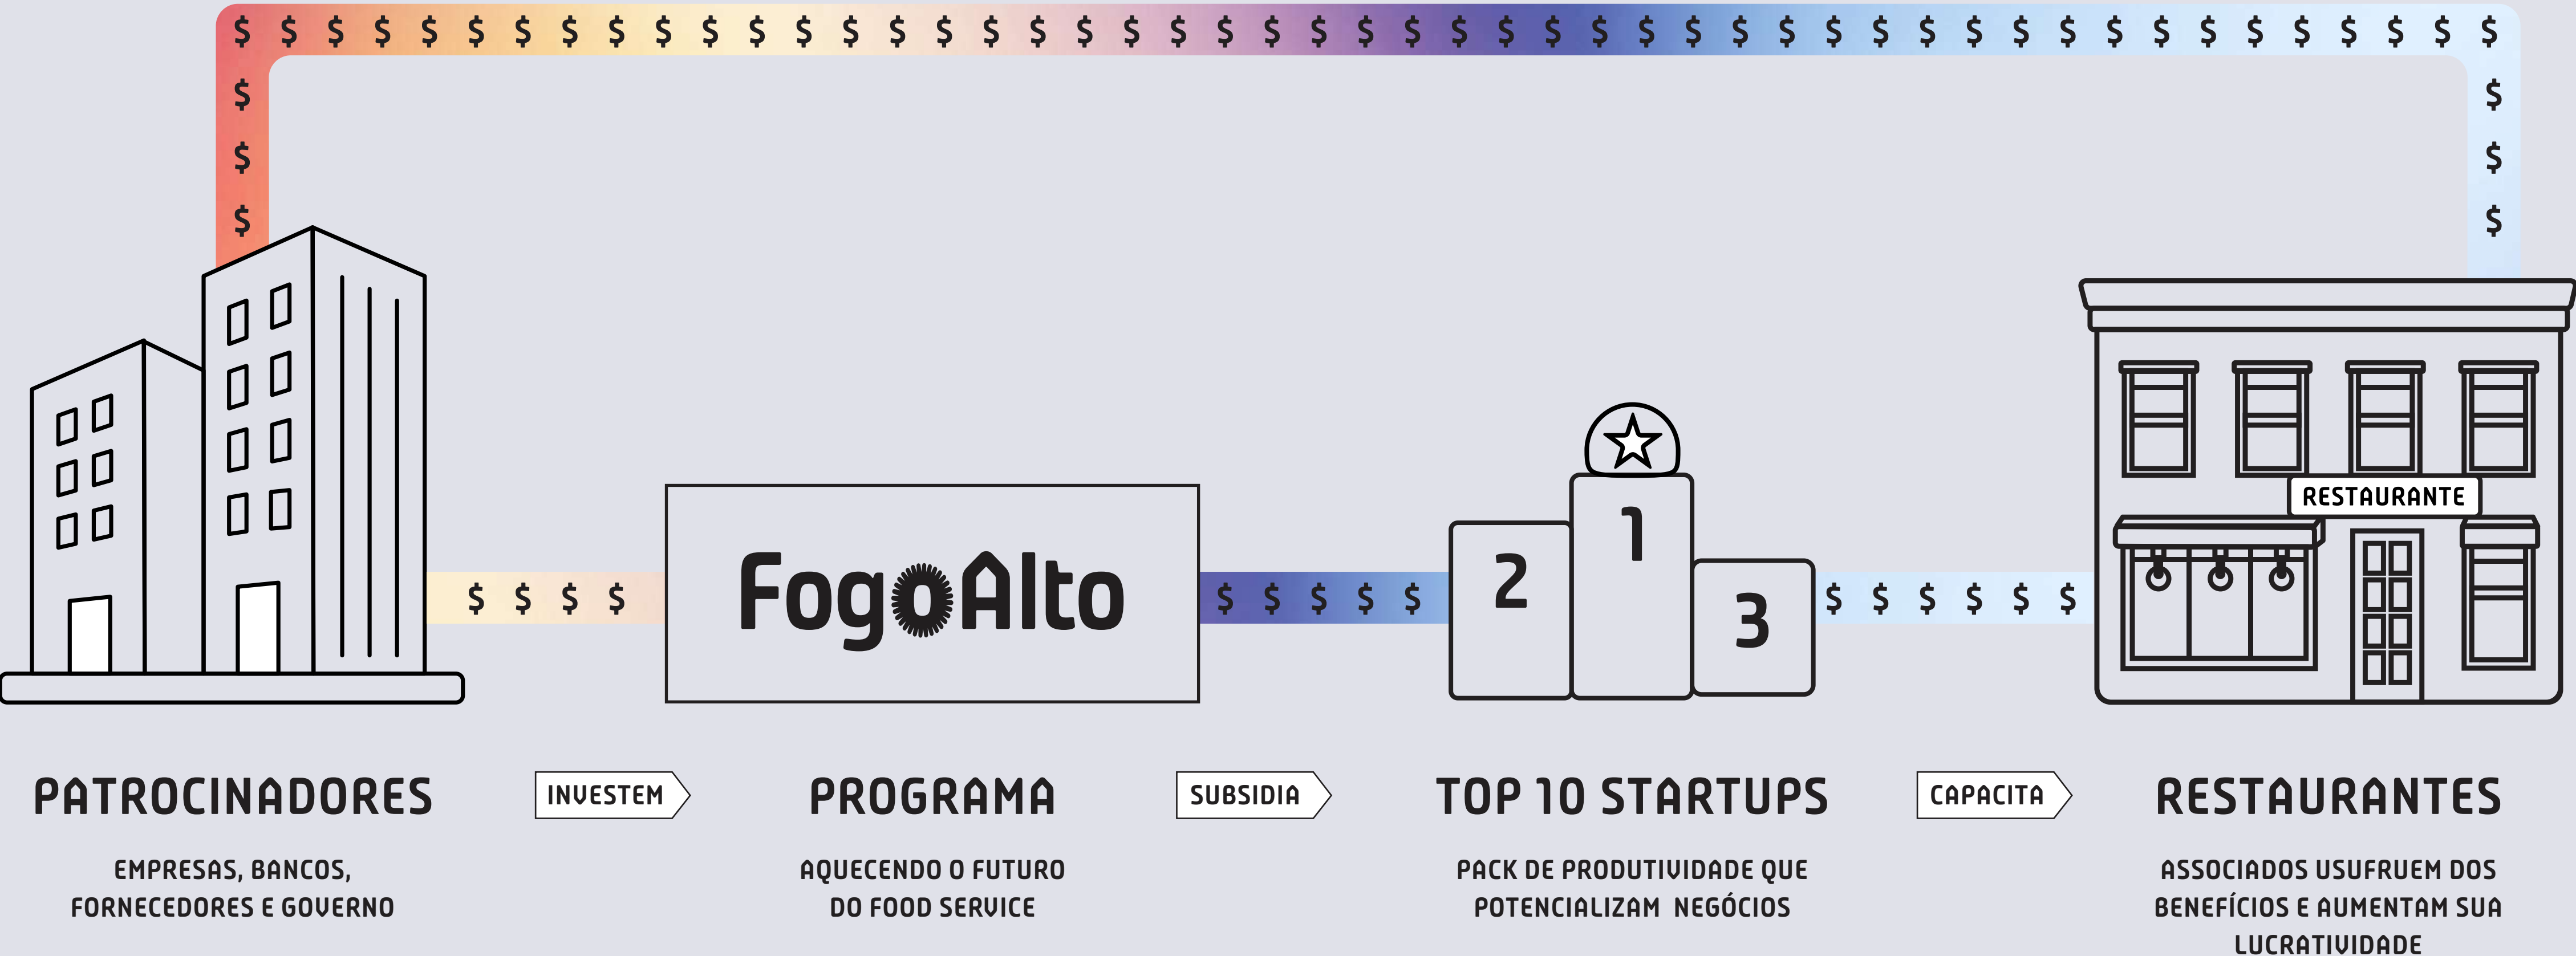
$ $ $ $ $ $ $ $ $ $ $ $ $ $ $ $ $ $ $ $ $ $ $ $ $ $ $ $ $ $ $ $ $ $ $ $ $ $ $ $ $ $ $ $ $ $ $ $ $ $
$
$
$
$
$
$

$ $ $ $

FogoAlto

$ $ $ $ $

2 1 3

$ $ $ $ $ $

RESTAURANTE

PATROCINADORES

EMPRESAS, BANCOS, FORNECEDORES E GOVERNO

INVESTEM

PROGRAMA

AQUECENDO O FUTURO DO FOOD SERVICE

SUBSIDIA

TOP 10 STARTUPS

PACK DE PRODUTIVIDADE QUE POTENCIALIZAM NEGÓCIOS

CAPACITA

RESTAURANTES

ASSOCIADOS USUFRUEM DOS BENEFÍCIOS E AUMENTAM SUA LUCRATIVIDADE